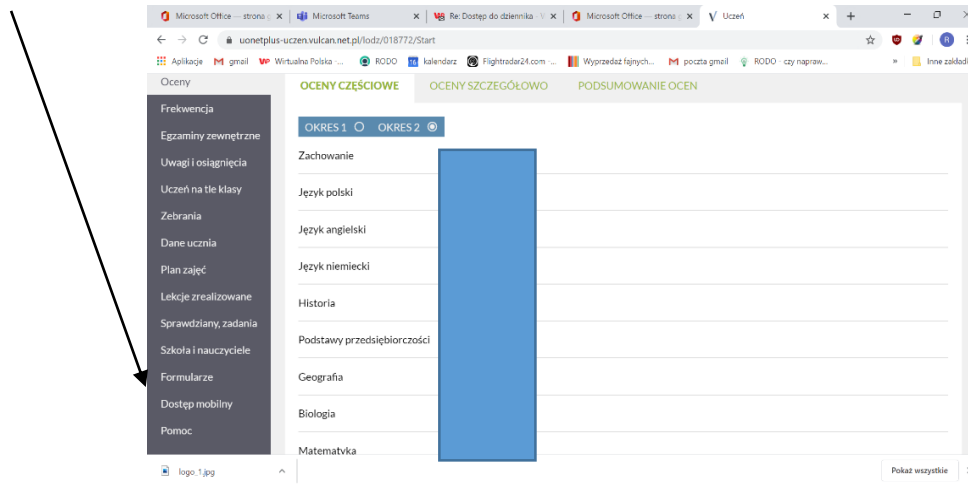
Microsoft Office — strona × | Microsoft Teams × | Re: Dostęp do dziennika × | Microsoft Office — strona × | Uczeń × | +

uonetplus-uczen.vulcan.net.pl/lodz/018772/Start

Aplikacje | gmail | Wirtualna Polska | RODO | kalendarz | Flightradar24.com | Wyprzedaż fajnych... | poczta gmail | RODO - czy napraw... | » | Inne zakładki

Oceny
Frekwencja
Egzaminy zewnętrzne
Uwagi i osiągnięcia
Uczeń na tle klasy
Zebrania
Dane ucznia
Plan zajęć
Lekcje zrealizowane
Sprawdziany, zadania
Szkoła i nauczyciele
Formularze
Dostęp mobilny
Pomoc

OCENY CZĘŚCIOWE | OCENY SZCZEGÓŁOWO | PODSUMOWANIE OCEN

OKRES 1 | OKRES 2

Zachowanie
Język polski
Język angielski
Język niemiecki
Historia
Podstawy przedsiębiorczości
Geografia
Biologia
Matematyka

logo_1.jpg

Pokaż wszystkie